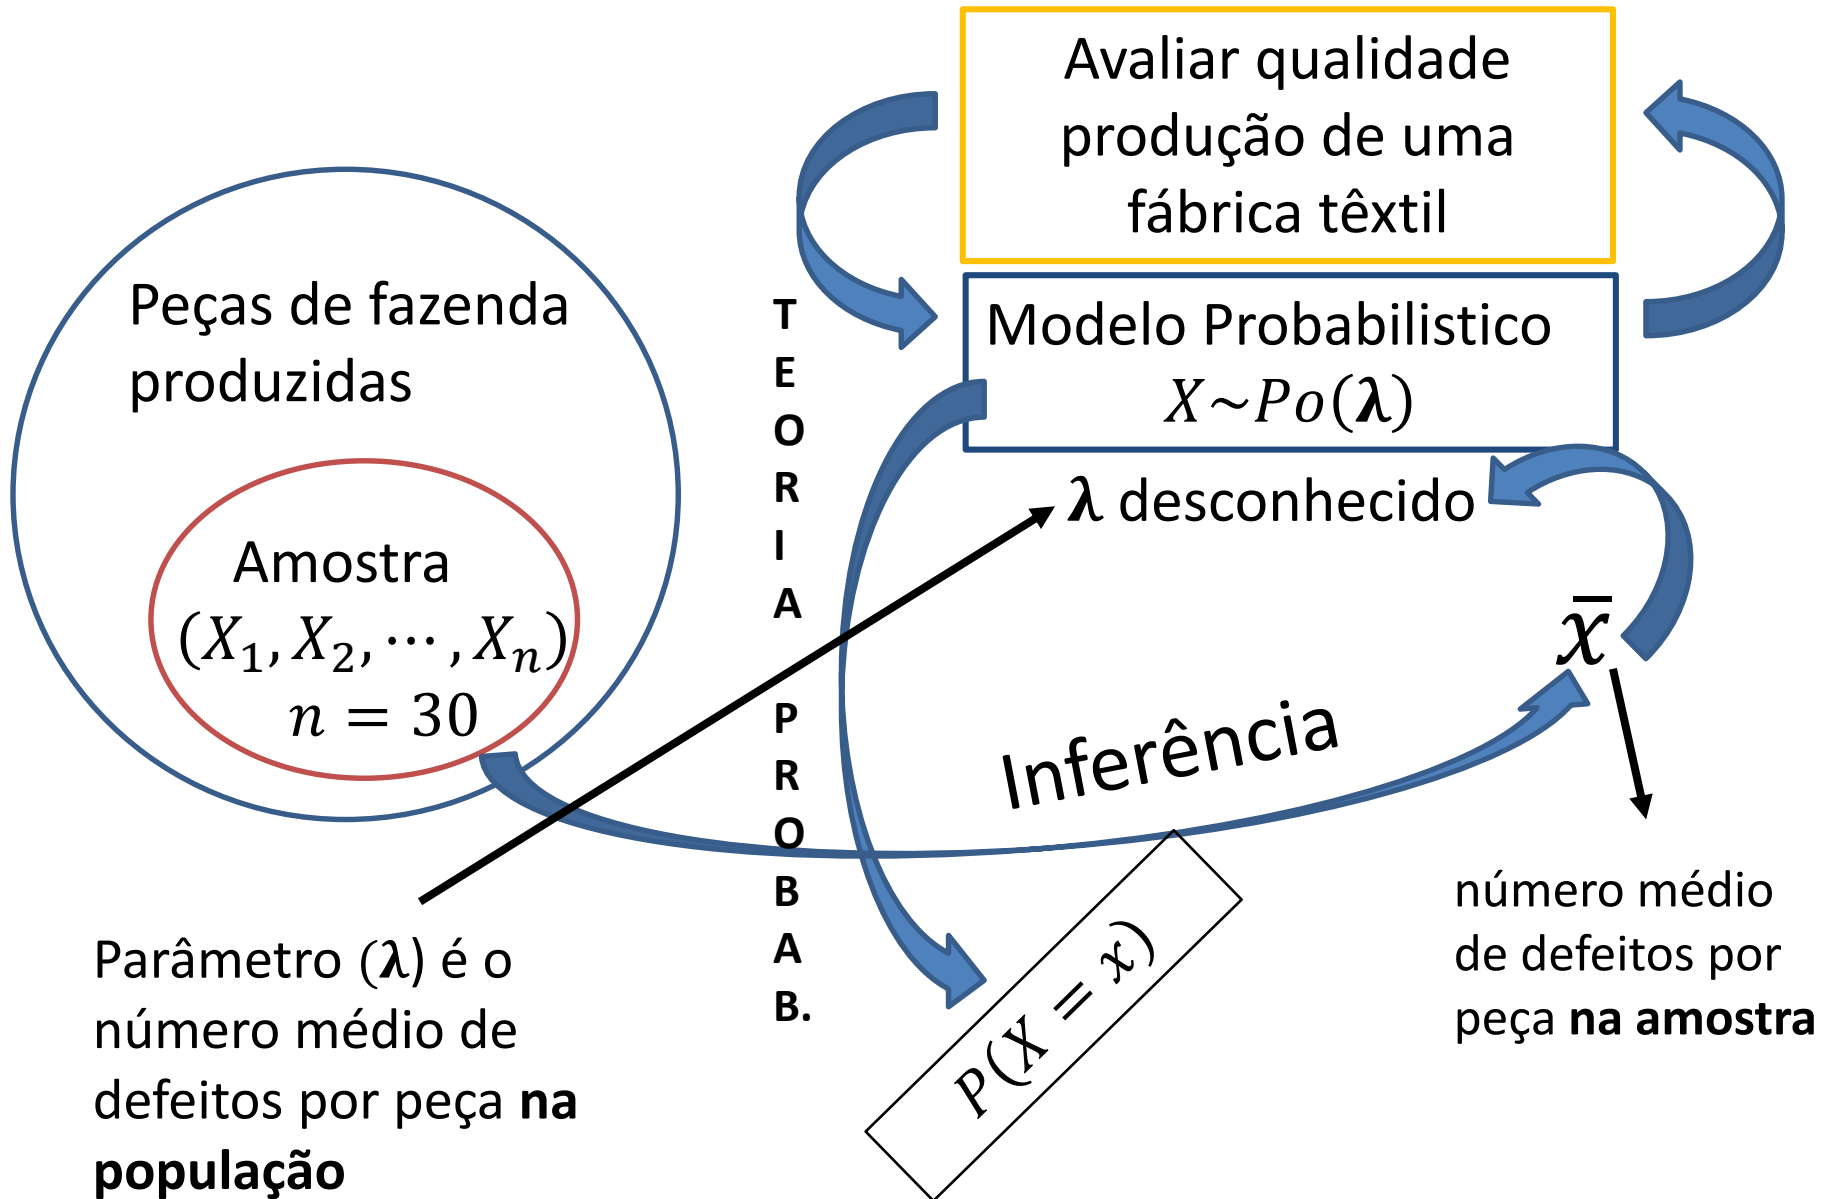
Avaliar qualidade produção de uma fábrica têxtil

Peças de fazenda produzidas

Amostra
$(X_1, X_2, \cdots, X_n)$
$n = 30$

T
E
O
R
I
A

P
R
O
B
A
B.

Modelo Probabilistico
$X \sim Po(\boldsymbol{\lambda})$

$\boldsymbol{\lambda}$ desconhecido

$\bar{x}$

Inferência

$P(X = x)$

Parâmetro ($\boldsymbol{\lambda}$) é o número médio de defeitos por peça **na população**

número médio de defeitos por peça **na amostra**